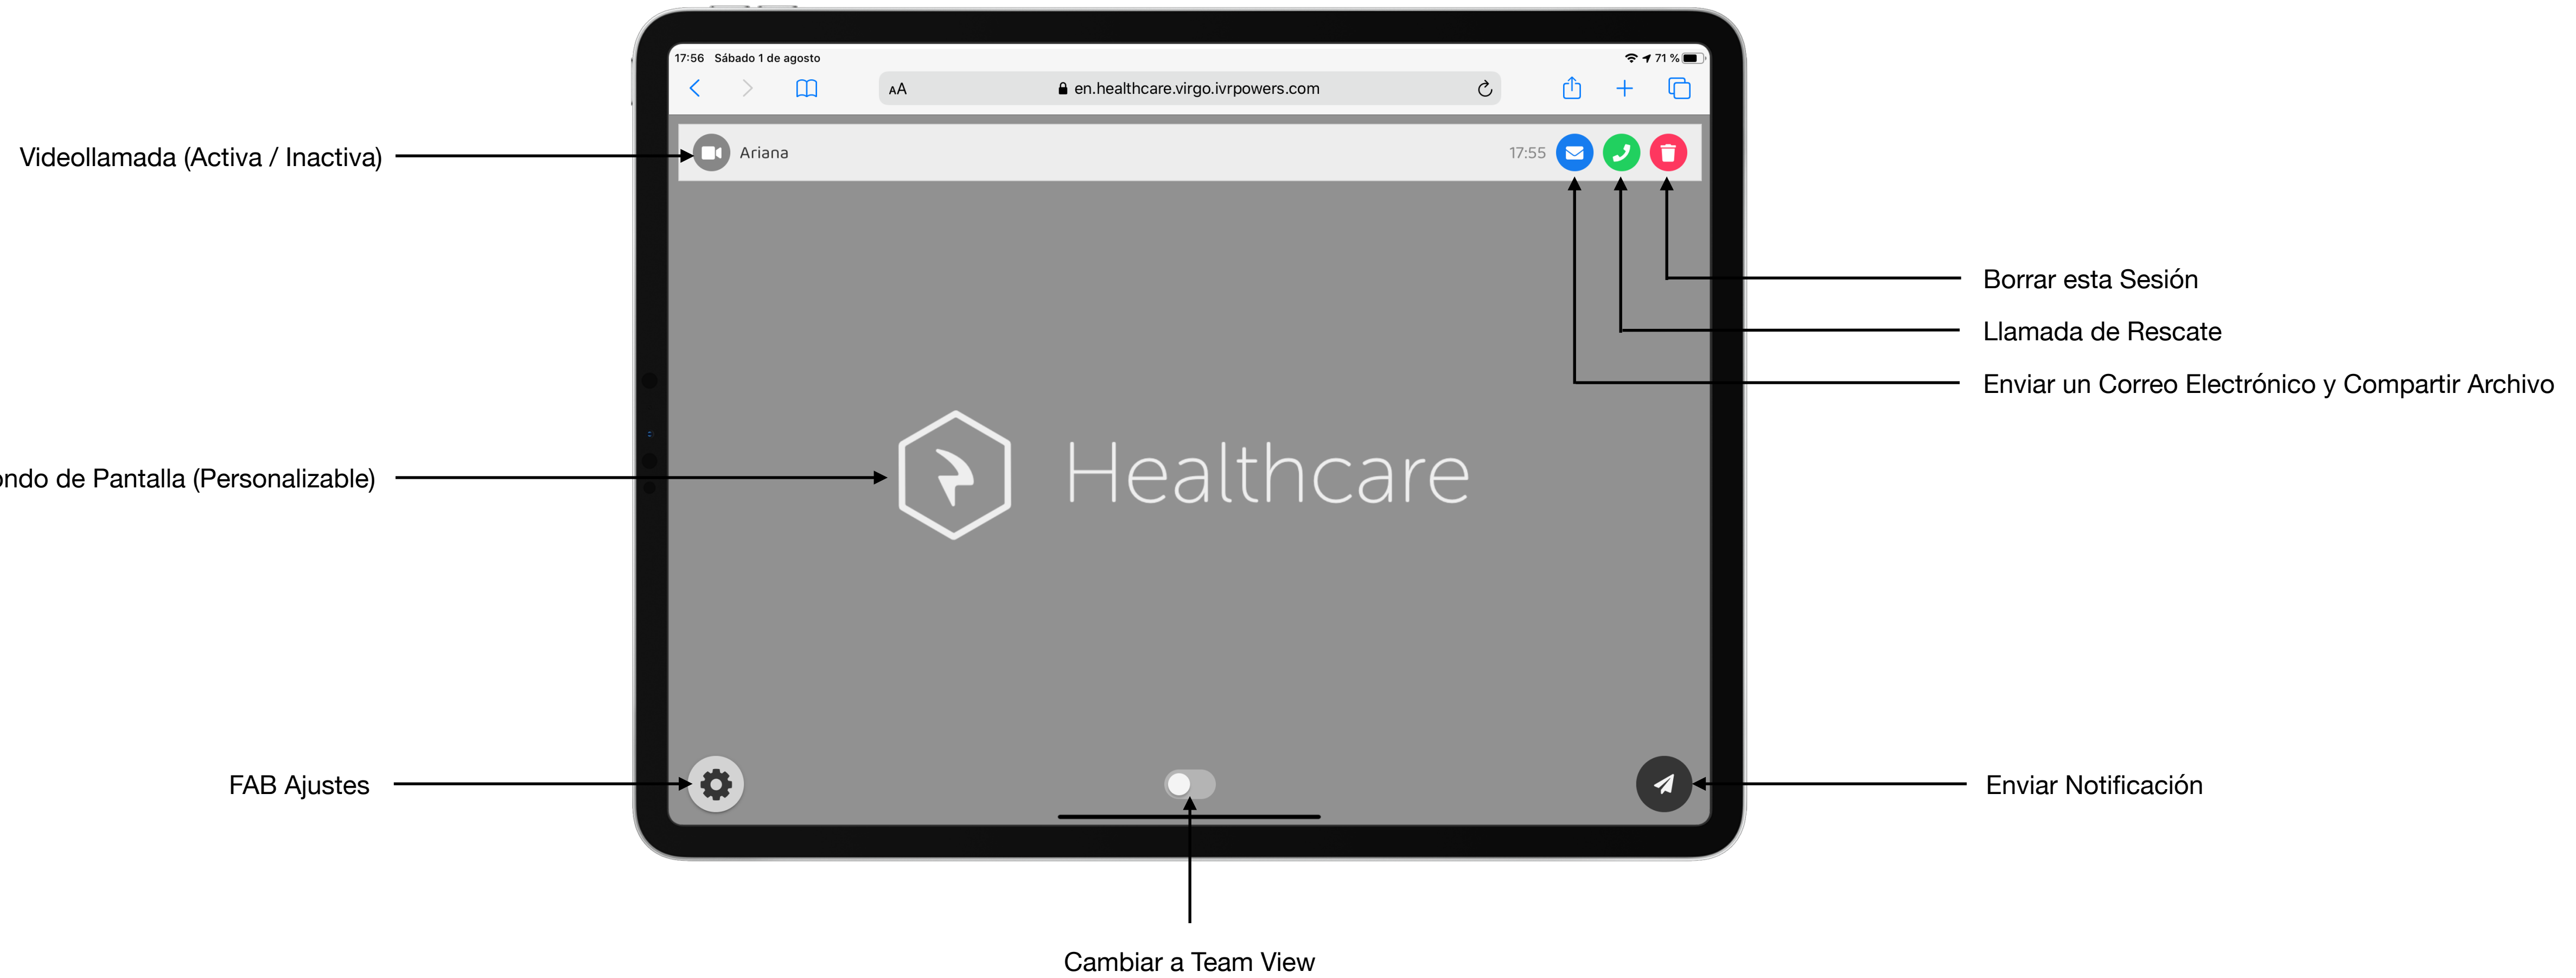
17:56 Sábado 1 de agosto

71 %

AA en.healthcare.virgo.ivrpowers.com

Videollamada (Activa / Inactiva)

Ariana

17:55

Borrar esta Sesión

Llamada de Rescate

Enviar un Correo Electrónico y Compartir Archivo

ondo de Pantalla (Personalizable)

Healthcare

FAB Ajustes

Enviar Notificación

Cambiar a Team View